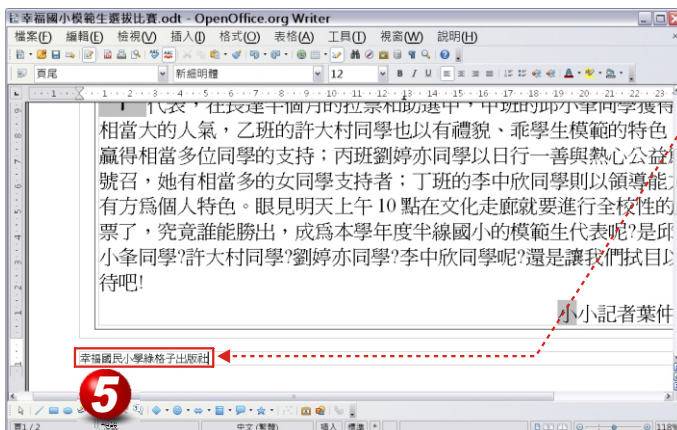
幸福國小模範生選拔比賽.odt - OpenOffice.org Writer

檔案(F) 編輯(E) 檢視(V) 插入(I) 格式(O) 表格(A) 工具(T) 視窗(W) 說明(H)

頁尾 新細明體 12

代表，在長達半個月的拉票和助選中，甲班的邱小筆同學獲得相當大的人氣，乙班的許大村同學也以有禮貌、乖學生模範的特色贏得相當多位同學的支持；丙班劉婷亦同學以日行一善與熱心公益號召，她有相當多的女同學支持者；丁班的李中欣同學則以領導能力有方爲個人特色。眼見明天上午 10 點在文化走廊就要進行全校性的票了，究竟誰能勝出，成爲本學年度半線國小的模範生代表呢?是邱小筆同學?許大村同學?劉婷亦同學?李中欣同學呢?還是讓我們拭目以待吧!

小小記者葉件

幸福國民小學綠格子出版社

5

頁 1 / 2 中文 (繁體) 插入 標準 118%